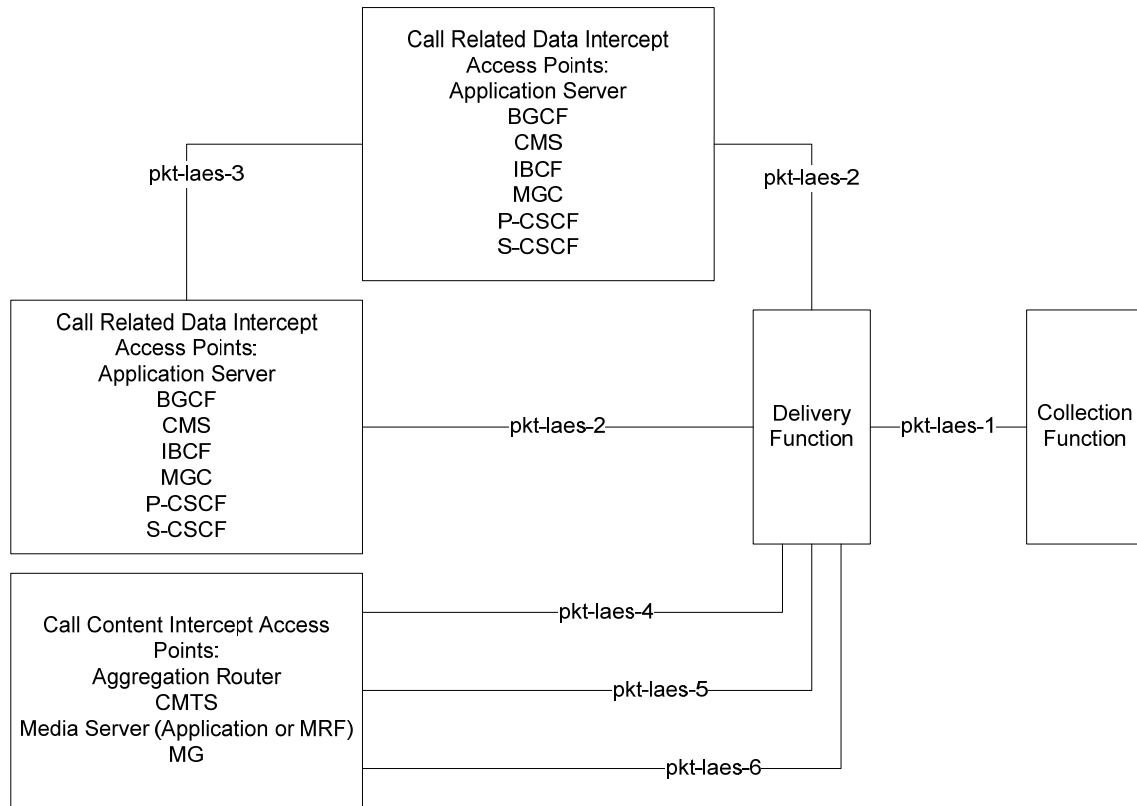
Call Related Data Intercept Access Points:
Application Server
BGCF
CMS
IBCF
MGC
P-CSCF
S-CSCF

pkt-laes-3

pkt-laes-2

Call Related Data Intercept Access Points:
Application Server
BGCF
CMS
IBCF
MGC
P-CSCF
S-CSCF

pkt-laes-2

Delivery Function

pkt-laes-1

Collection Function

Call Content Intercept Access Points:
Aggregation Router
CMTS
Media Server (Application or MRF)
MG

pkt-laes-4

pkt-laes-5

pkt-laes-6